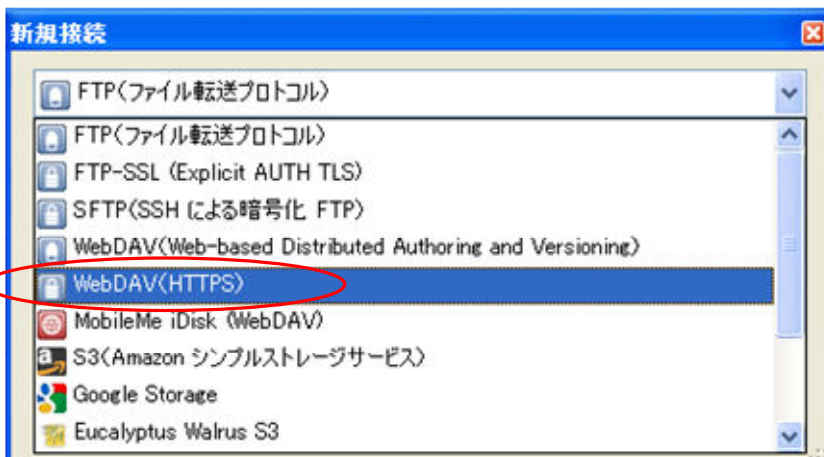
新規接続

FTP(ファイル転送プロトコル)

FTP(ファイル転送プロトコル)
FTP-SSL (Explicit AUTH TLS)
SFTP(SSH による暗号化 FTP)
WebDAV(Web-based Distributed Authoring and Versioning)
WebDAV(HTTPS)
MobileMe iDisk (WebDAV)
S3(Amazon シンプルストレージサービス)
Google Storage
Eucalyptus Walrus S3